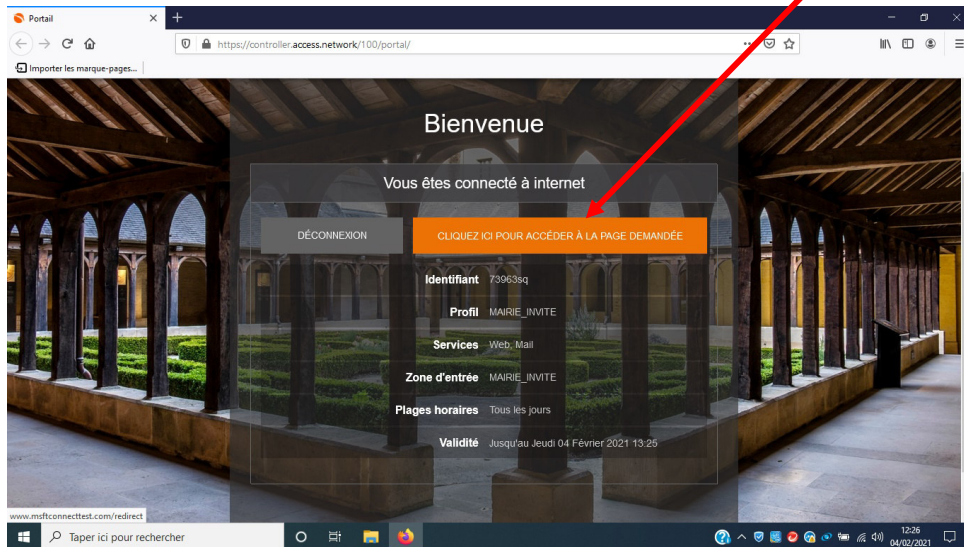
Portail

https://controller.access.network/100/portal/

Importer les marque-pages...

Bienvenue

Vous êtes connecté à internet

DÉCONNEXION

CLIQUEZ ICI POUR ACCÉDER À LA PAGE DEMANDÉE

| | |
|---|---|
| Identifiant | 73963sq |
| Profil | MAIRIE_INVITE |
| Services | Web, Mail |
| Zone d'entrée | MAIRIE_INVITE |
| Plages horaires | Tous les jours |
| Validité | Jusqu'au Jeudi 04 Février 2021 13:25 |

www.msftconnecttest.com/redirect

Taper ici pour rechercher

12:26
04/02/2021